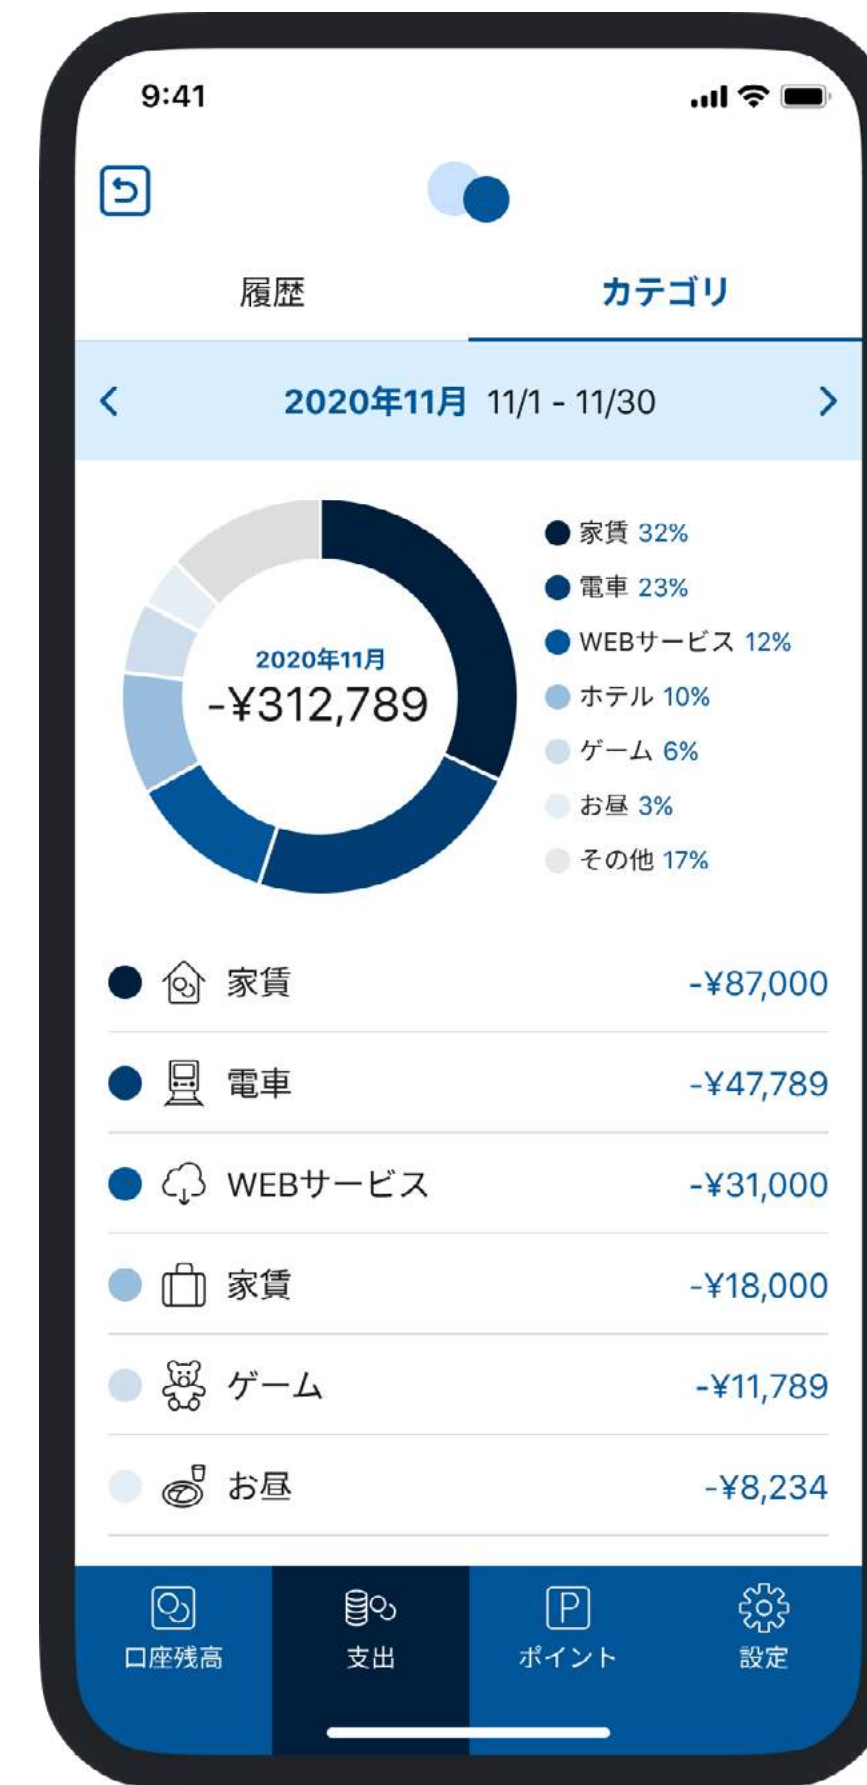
9:41

履歴
カテゴリ

<
2020年11月 11/1 - 11/30
>

2020年11月
-¥312,789

家賃 32%
電車 23%
WEBサービス 12%
ホテル 10%
ゲーム 6%
お昼 3%
その他 17%

| 家賃 | -¥87,000 |
|---|---|
| 電車 | -¥47,789 |
| WEBサービス | -¥31,000 |
| 家賃 | -¥18,000 |
| ゲーム | -¥11,789 |
| お昼 | -¥8,234 |

口座残高
支出
P
ポイント
設定